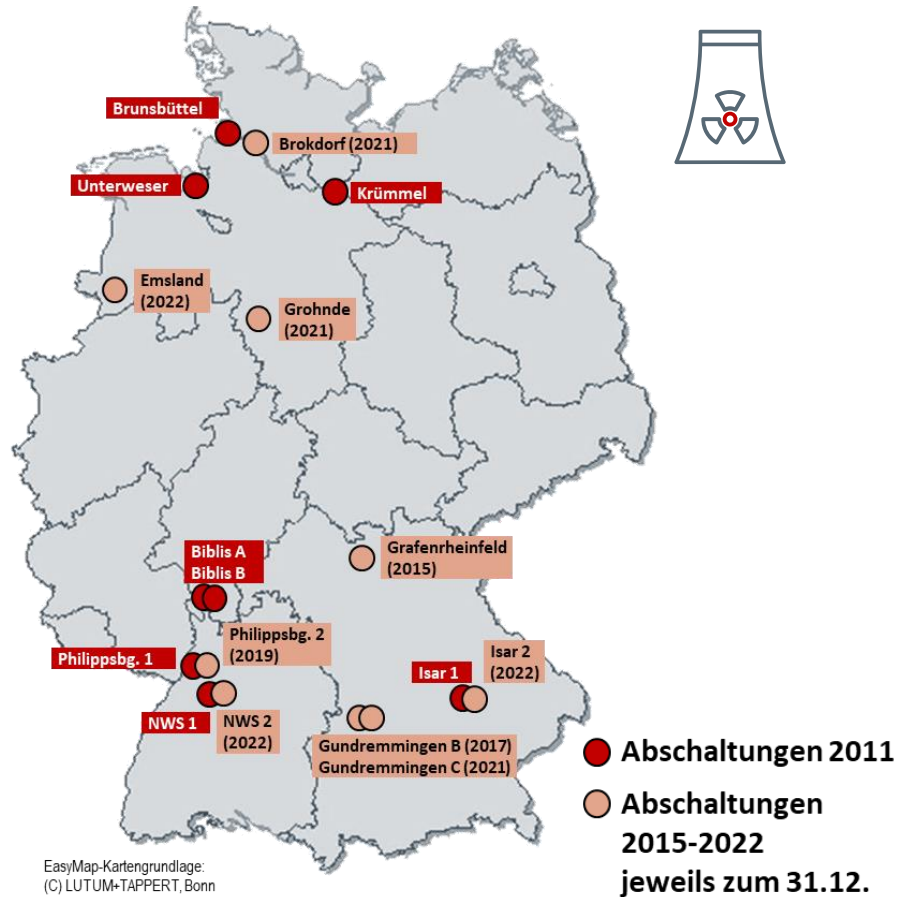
Brunsbüttel

Brokdorf (2021)

Unterweser

Krümmel

Emsland (2022)

Grohnde (2021)

Biblis A
Biblis B

Grafenrheinfeld (2015)

Philippsbg. 2 (2019)

Philippsbg. 1

Isar 1

Isar 2 (2022)

NWS 1

NWS 2 (2022)

Gundremmingen B (2017)
Gundremmingen C (2021)

Abschaltungen 2011

Abschaltungen 2015-2022 jeweils zum 31.12.

EasyMap-Kartengrundlage:
(C) LUTUM+TAPPERT, Bonn